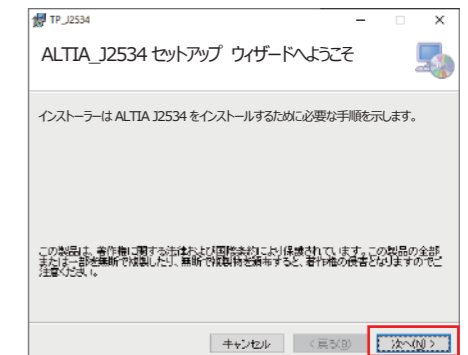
TP_J2534

ALTIA_J2534 セットアップ ウィザードへようこそ

インストーラーは ALTIA J2534 をインストールするために必要な手順を示します。

この製品は、著作権に関する法律および国際条約により保護されています。この製品の全部または一部を無断で複製したり、無断で複製物を頒布すると、著作権の侵害となりますのでご注意ください。

キャンセル
< 戻る(B)
次へ(N) >